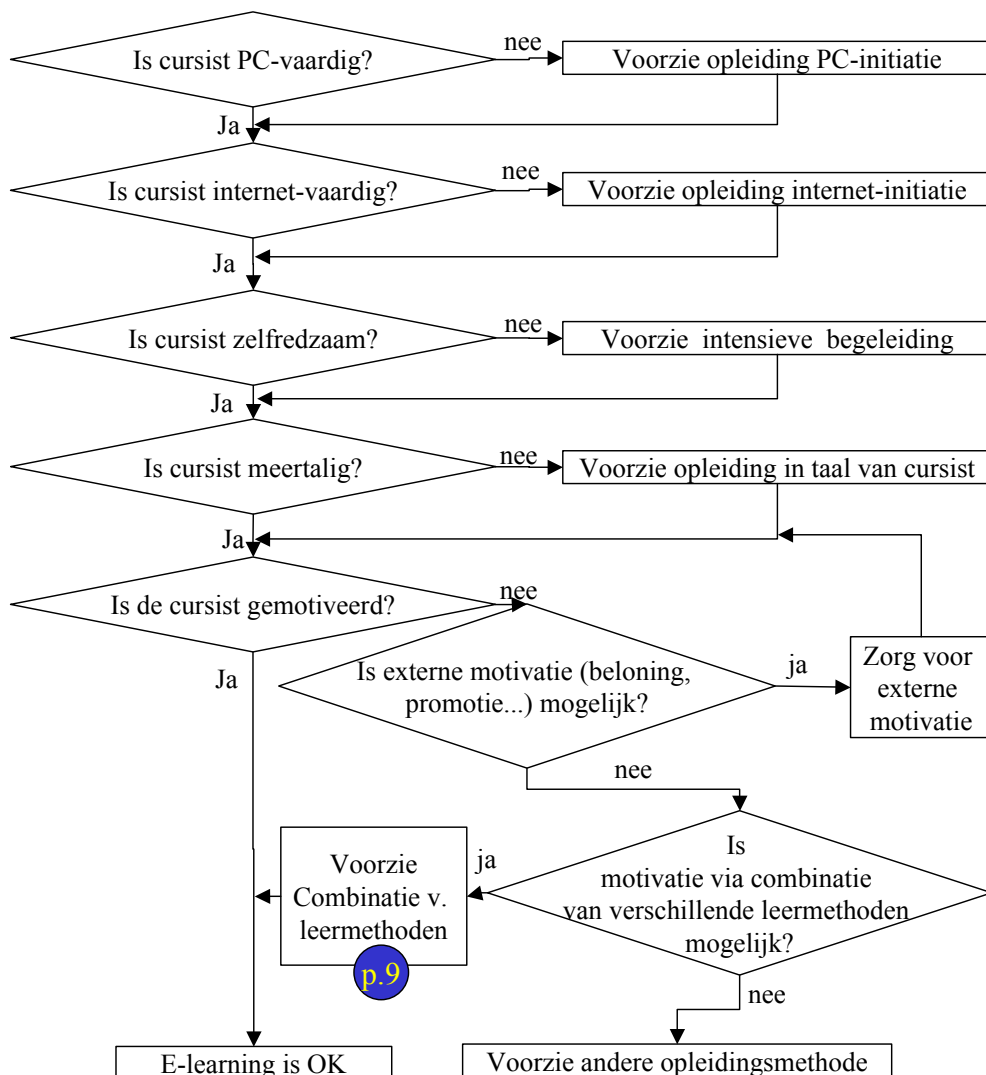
Is cursist PC-vaardig?

nee

Voorzie opleiding PC-initiatie

Ja

Is cursist internet-vaardig?

nee

Voorzie opleiding internet-initiatie

Ja

Is cursist zelfredzaam?

nee

Voorzie intensieve begeleiding

Ja

Is cursist meertalig?

nee

Voorzie opleiding in taal van cursist

Ja

Is de cursist gemotiveerd?

nee

Ja

Is externe motivatie (beloning, promotie...) mogelijk?

ja

Zorg voor externe motivatie

nee

Is motivatie via combinatie van verschillende leermethoden mogelijk?

ja

Voorzie Combinatie v. leermethoden

p.9

nee

E-learning is OK

Voorzie andere opleidingsmethode